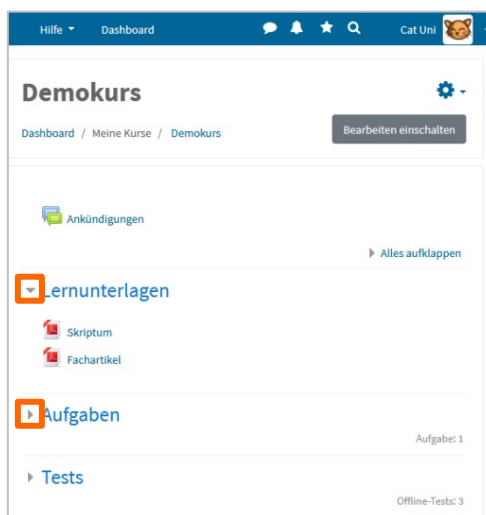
Hilfe Dashboard Cat Uni

Demokurs

Dashboard / Meine Kurse / Demokurs

Bearbeiten einschalten

Ankündigungen

Alles aufklappen

Lernunterlagen

Skriptum

Fachartikel

Aufgaben

Aufgabe: 1

Tests

Offline-Tests: 3